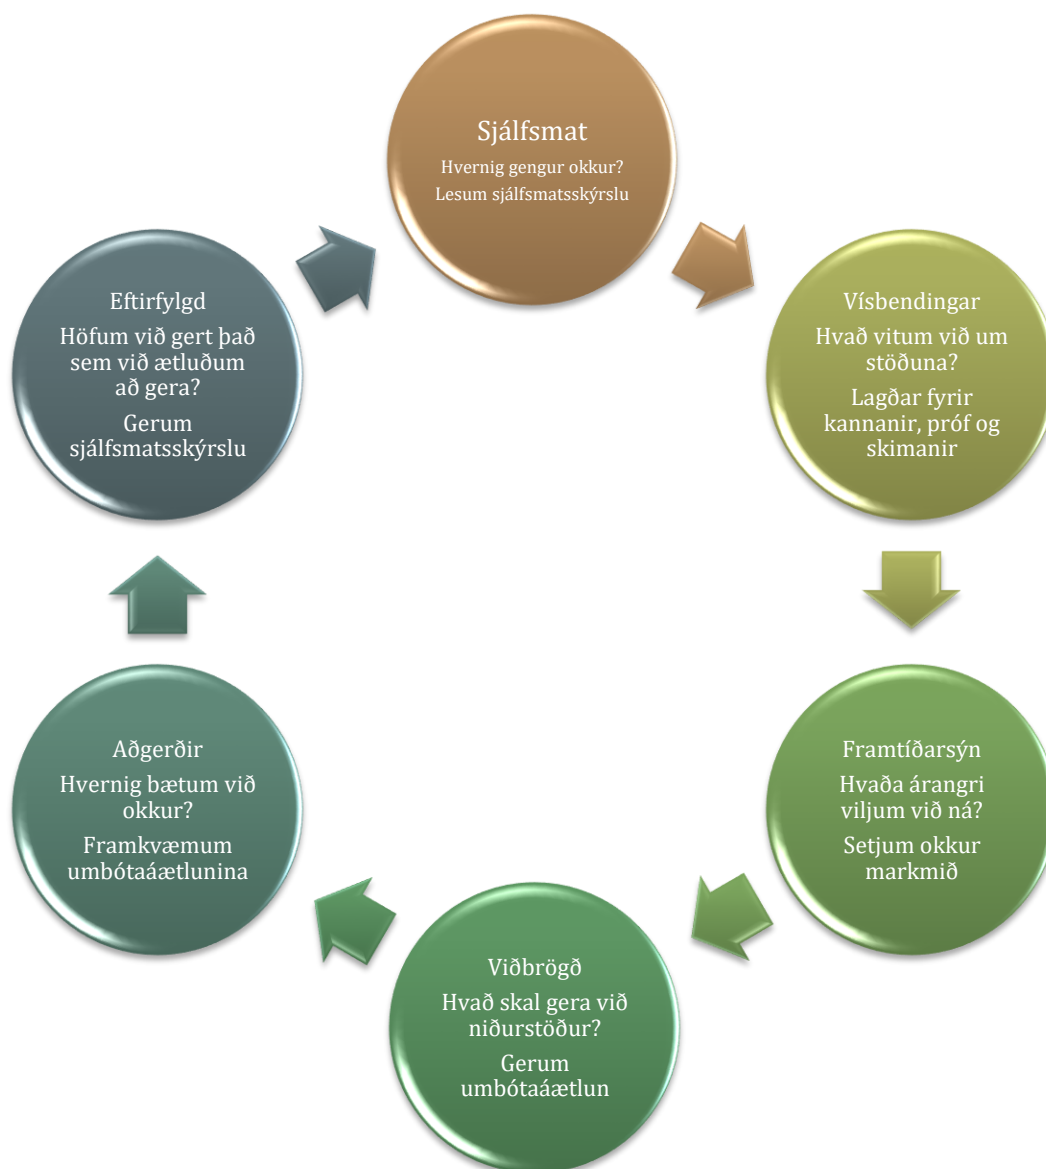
Sjálfsmat

Hvernig gengur okkur?

Lesum sjálfsmatsskýrslu

Vísbendingar

Hvað vitum við um stöðuna?

Lagðar fyrir kannanir, próf og skimanir

Framtíðarsýn

Hvaða árangri viljum við ná?

Setjum okkur markmið

Viðbrögð

Hvað skal gera við niðurstöður?

Gerum umbótaáætlun

Aðgerðir

Hvernig bætum við okkur?

Framkvæmum umbótaáætlunina

Eftirfylgd

Höfum við gert það sem við ætluðum að gera?

Gerum sjálfsmatsskýrslu